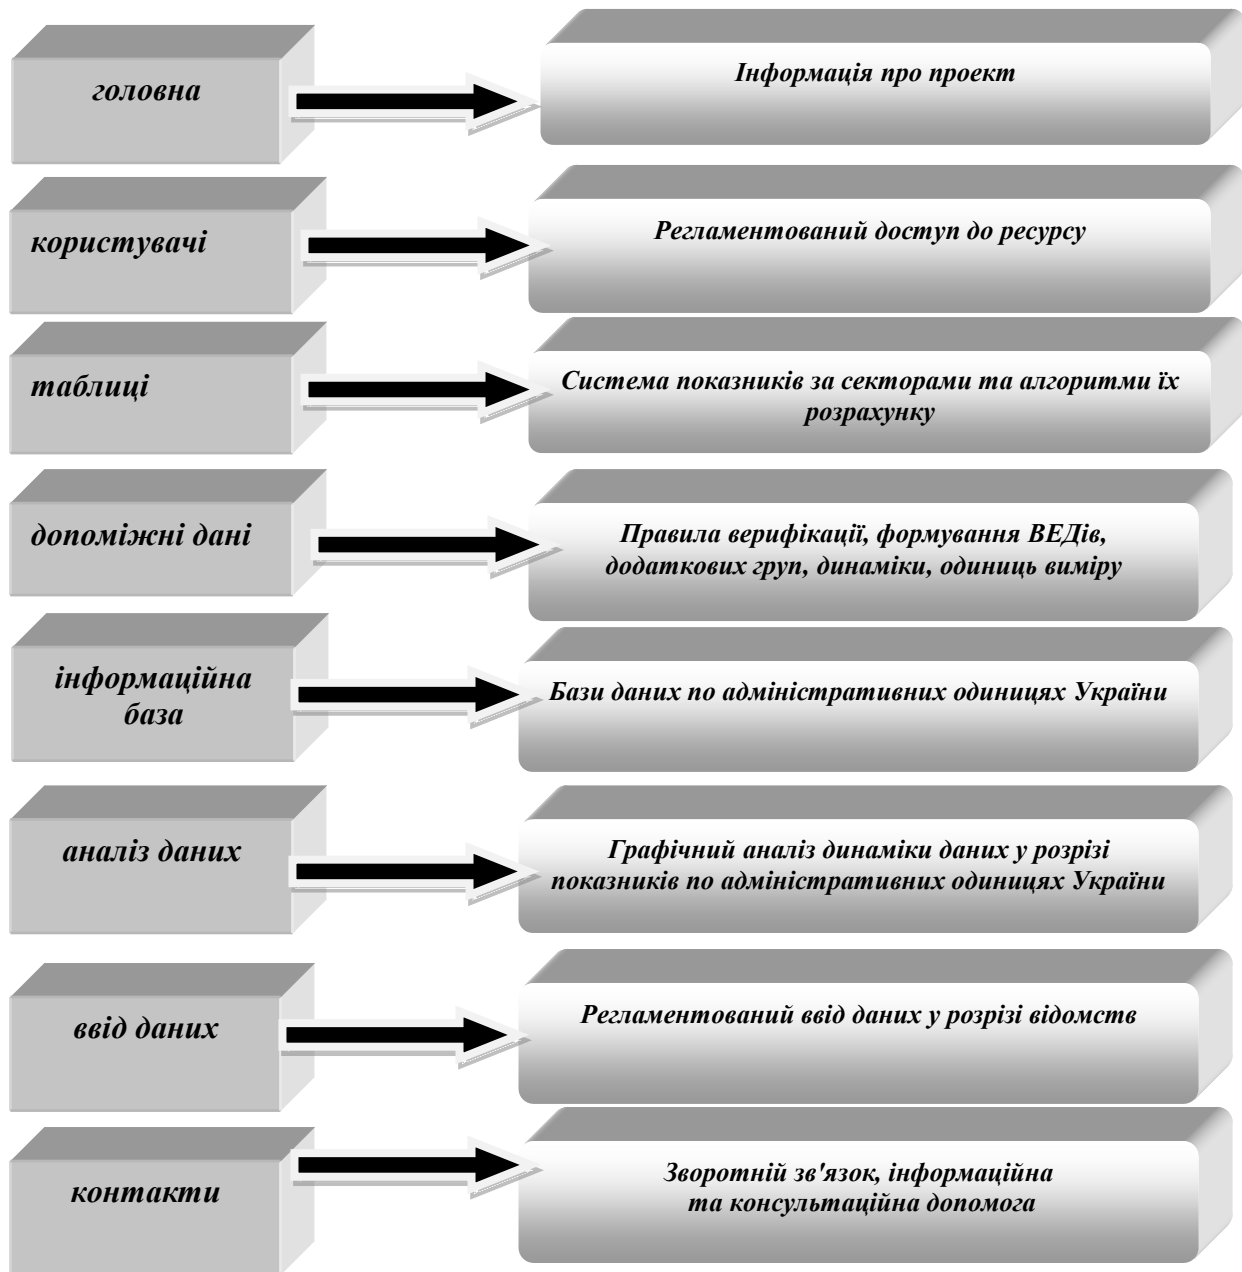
головна

Інформація про проект

користувачі

Регламентований доступ до ресурсу

таблиці

Система показників за секторами та алгоритми їх розрахунку

допоміжні дані

Правила верифікації, формування ВЕДів, додаткових груп, динаміки, одиниць виміру

інформаційна база

Бази даних по адміністративних одиницях України

аналіз даних

Графічний аналіз динаміки даних у розрізі показників по адміністративних одиницях України

ввід даних

Регламентований ввід даних у розрізі відомств

контакти

Зворотній зв'язок, інформаційна та консультаційна допомога